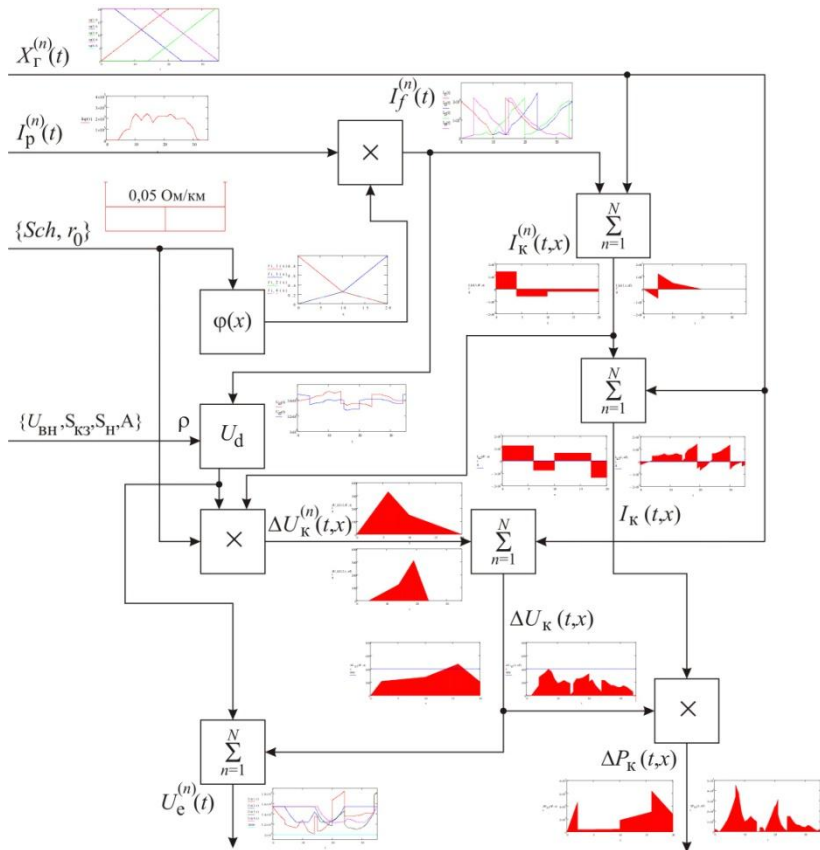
$X_{\Gamma}^{(n)}(t)$

$I_f^{(n)}(t)$

$I_{\text{р}}^{(n)}(t)$

$\times$

0,05 Ом/км

$\sum_{n=1}^{N}$

$\{Sch, r_0\}$

$I_{\text{к}}^{(n)}(t,x)$

$\varphi(x)$

$\sum_{n=1}^{N}$

$\{U_{\text{вн}}, S_{\text{кз}}, S_{\text{н}}, A\}$

ρ

$U_{\text{d}}$

$\times$

$\Delta U_{\text{к}}^{(n)}(t,x)$

$\sum_{n=1}^{N}$

$I_{\text{к}}(t,x)$

$\Delta U_{\text{к}}(t,x)$

$\times$

$\sum_{n=1}^{N}$

$\Delta P_{\text{к}}(t,x)$

$U_{\text{e}}^{(n)}(t)$